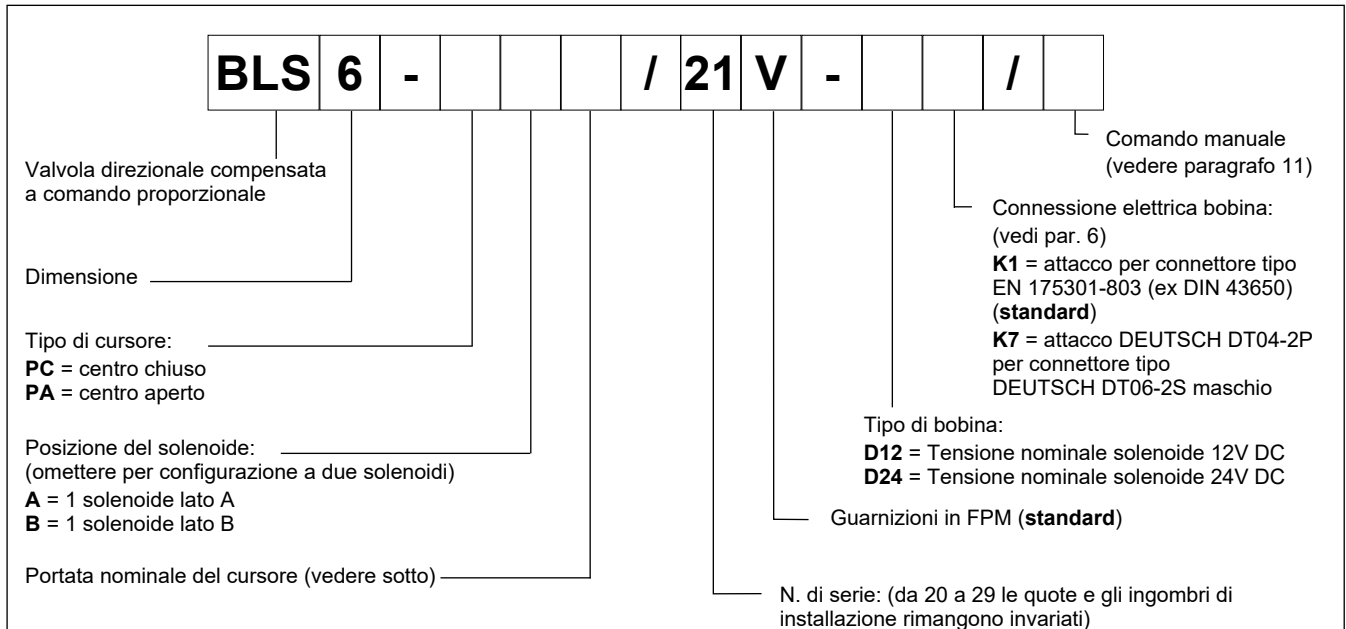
BLS 6 - / 21 V - /

Valvola direzionale compensata a comando proporzionale

Comando manuale (vedere paragrafo 11)

Connessione elettrica bobina: (vedi par. 6)
**K1** = attacco per connettore tipo EN 175301-803 (ex DIN 43650) (**standard**)
**K7** = attacco DEUTSCH DT04-2P per connettore tipo DEUTSCH DT06-2S maschio

Dimensione

Tipo di cursore:
**PC** = centro chiuso
**PA** = centro aperto

Tipo di bobina:
**D12** = Tensione nominale solenoide 12V DC
**D24** = Tensione nominale solenoide 24V DC

Posizione del solenoide: (omettere per configurazione a due solenoidi)
**A** = 1 solenoide lato A
**B** = 1 solenoide lato B

Guarnizioni in FPM (**standard**)

Portata nominale del cursore (vedere sotto)

N. di serie: (da 20 a 29 le quote e gli ingombri di installazione rimangono invariati)